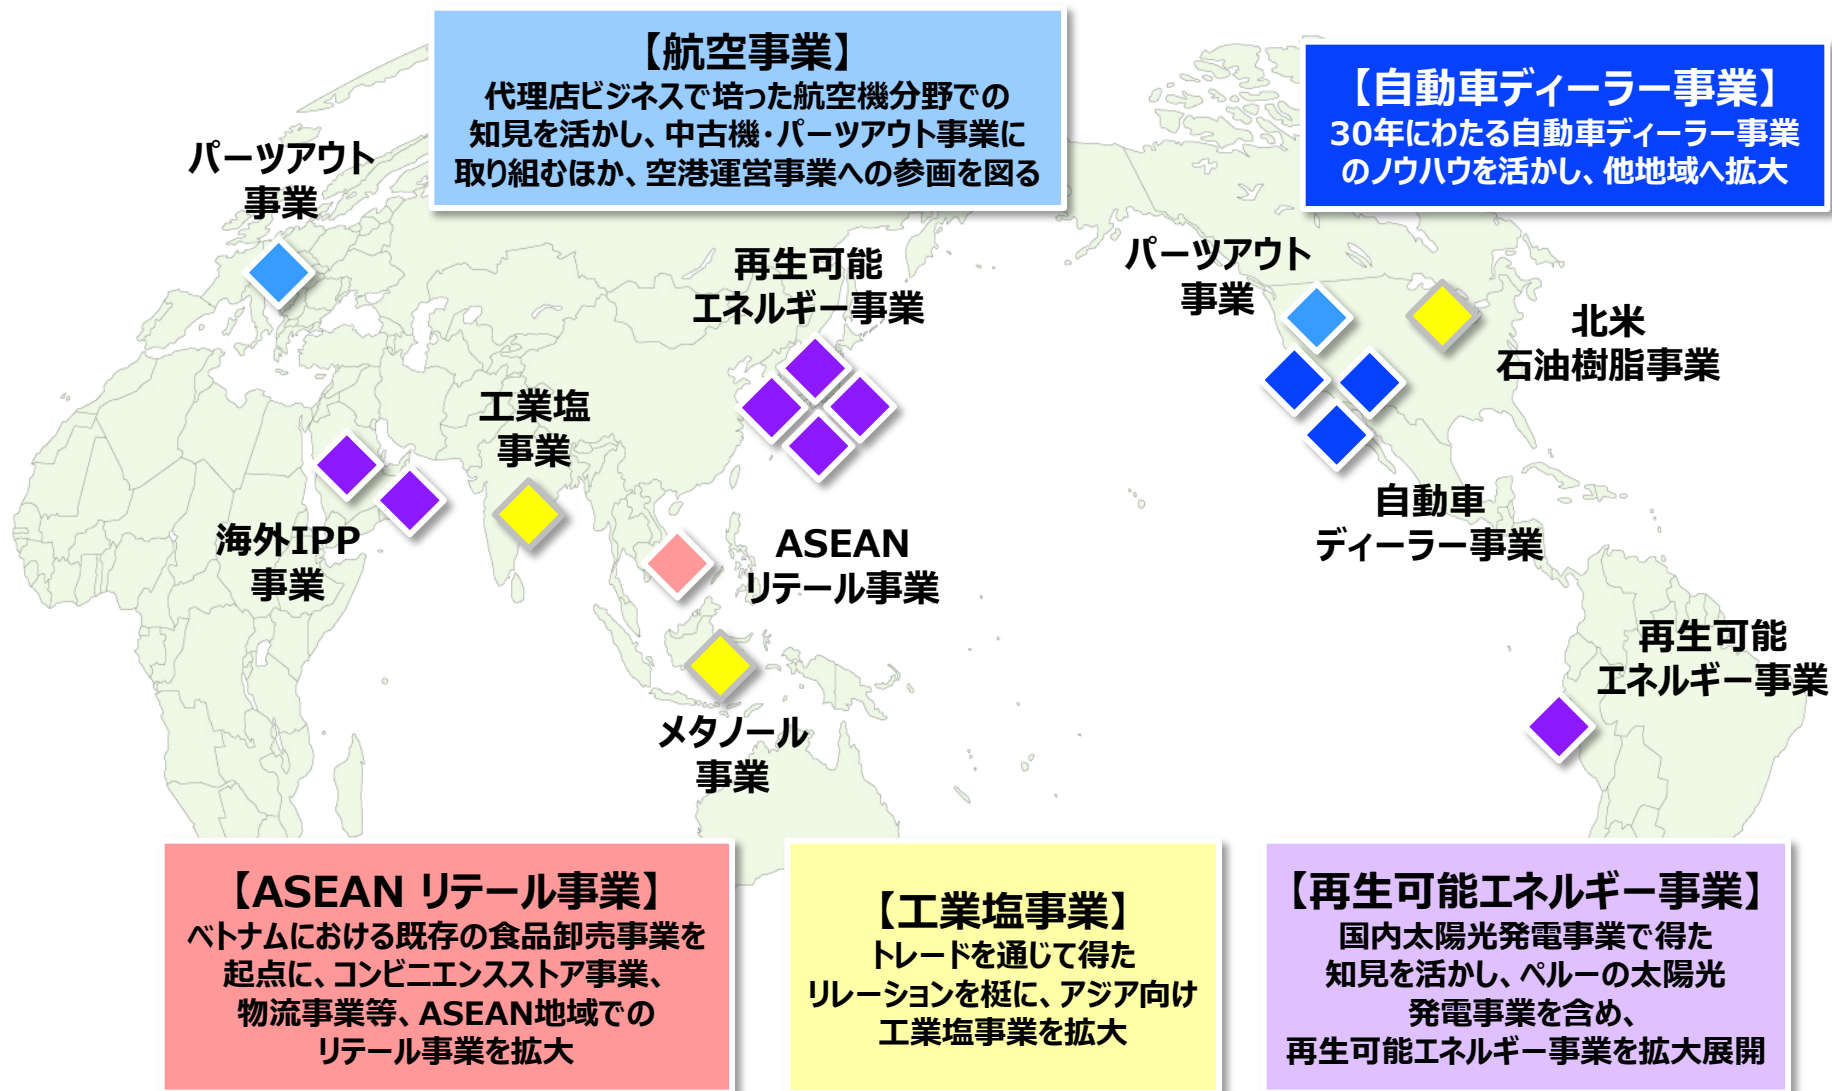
【航空事業】
代理店ビジネスで培った航空機分野での知見を活かし、中古機・パーツアウト事業に取り組むほか、空港運営事業への参画を図る

【自動車ディーラー事業】
30年にわたる自動車ディーラー事業のノウハウを活かし、他地域へ拡大

パーツアウト事業

再生可能エネルギー事業

パーツアウト事業

北米石油樹脂事業

工業塩事業

海外IPP事業

ASEANリテール事業

自動車ディーラー事業

再生可能エネルギー事業

メタノール事業

【ASEAN リテール事業】
ベトナムにおける既存の食品卸売事業を起点に、コンビニエンスストア事業、物流事業等、ASEAN地域でのリテール事業を拡大

【工業塩事業】
トレードを通じて得たリレーションを梃に、アジア向け工業塩事業を拡大

【再生可能エネルギー事業】
国内太陽光発電事業で得た知見を活かし、ペルーの太陽光発電事業を含め、再生可能エネルギー事業を拡大展開